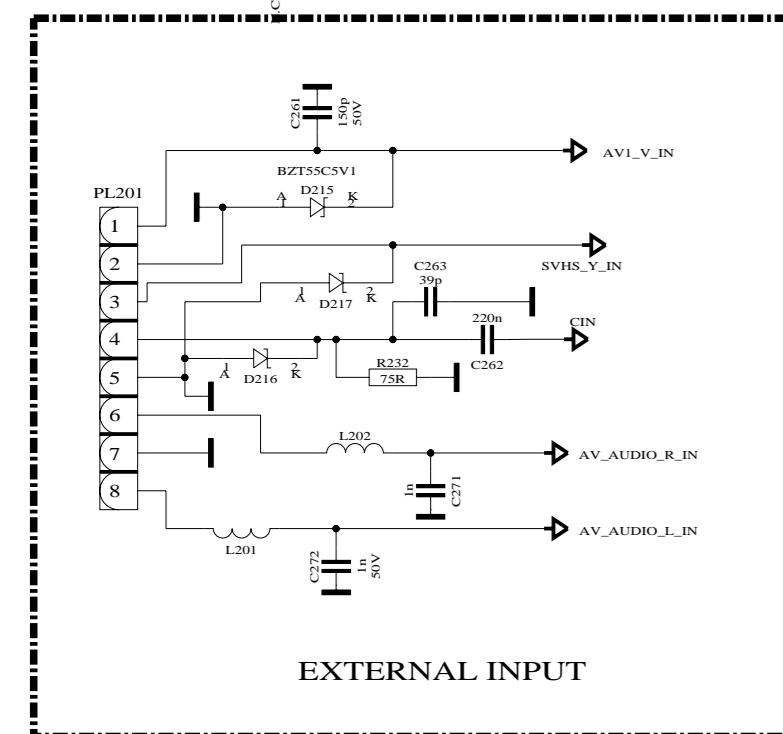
C261
150p
50V
AV1_V_IN
BZT55C5V1
A
1
D215
2
K
PL201
1
2
3
4
5
6
7
8
SVHS_Y_IN
C263
39p
1
A
D217
2
K
220n
CIN
1
A
D216
2
K
R232
75R
C262
L202
AV_AUDIO_R_IN
1n
C271
AV_AUDIO_L_IN
L201
C272
1n
50V
EXTERNAL INPUT